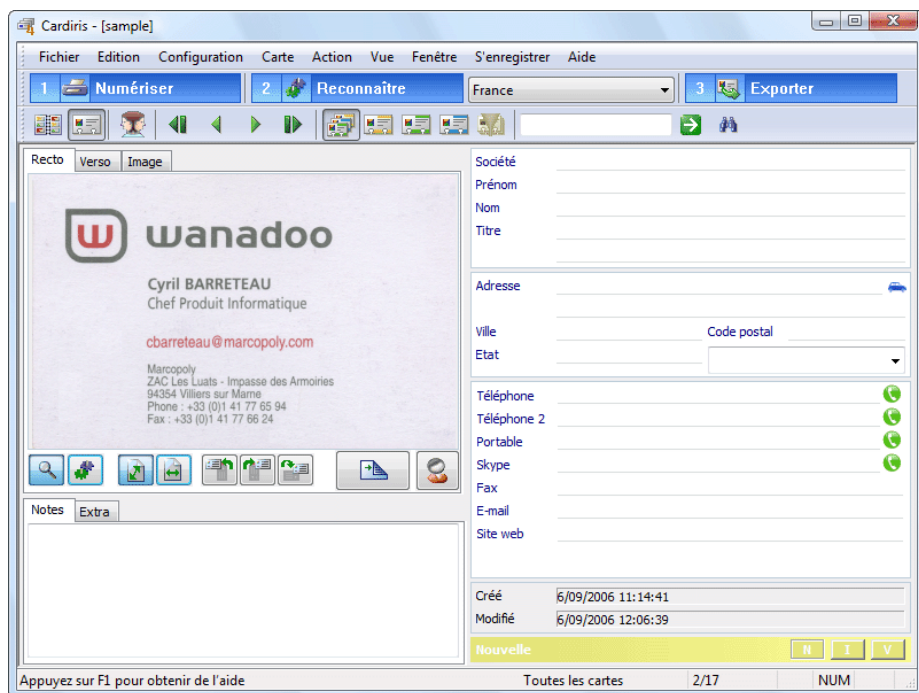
Cardiris - [sample]

Fichier Edition Configuration Carte Action Vue Fenêtre S'enregistrer Aide

1 Numériser 2 Reconnaître France 3 Exporter

Recto Verso Image

wanadoo

Cyril BARRETEAU
Chef Produit Informatique

cbarreteau@marcopoly.com

Marcopoly
ZAC Les Luats - Impasse des Armoiries
94354 Villiers sur Marne
Phone : +33 (0)1 41 77 65 94
Fax : +33 (0)1 41 77 66 24

Notes Extra

Société
Prénom
Nom
Titre

Adresse

Ville
Code postal
Etat

Téléphone
Téléphone 2
Portable
Skype
Fax
E-mail
Site web

Créé 6/09/2006 11:14:41
Modifié 6/09/2006 12:06:39

Nouvelle N I V

Appuyez sur F1 pour obtenir de l'aide Toutes les cartes 2/17 NUM